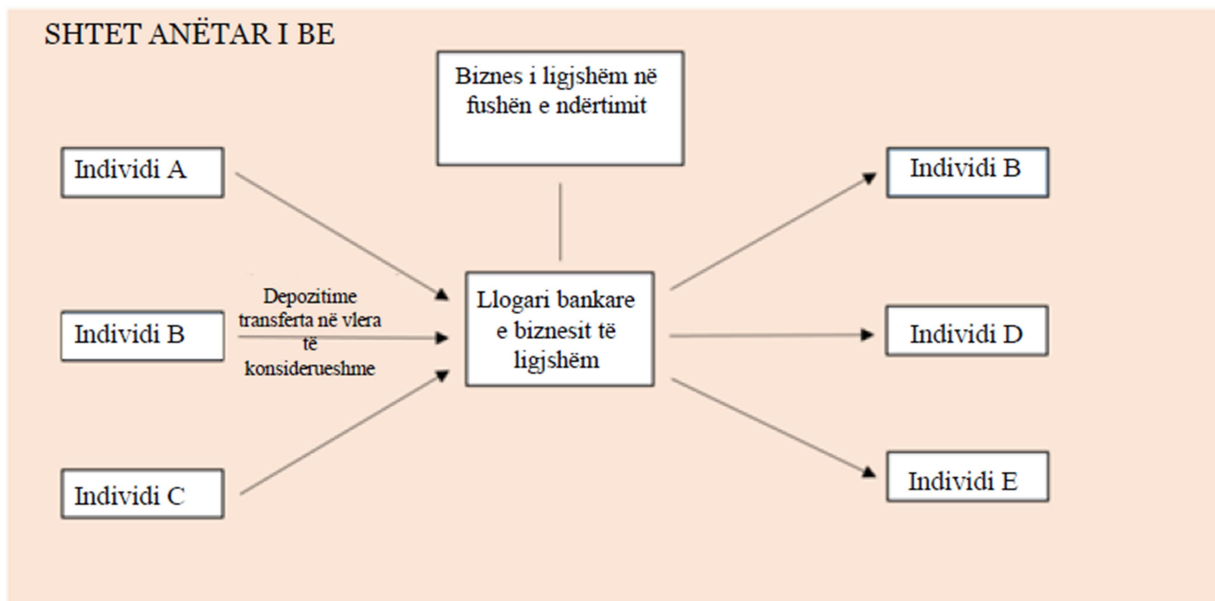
SHTET ANËTAR I BE

Biznes i ligjshëm në fushën e ndërtimit

Individi A

Individi B

Individi C

Depozitime transferta në vlera të konsiderueshme

Llogari bankare e biznesit të ligjshëm

Individi B

Individi D

Individi E